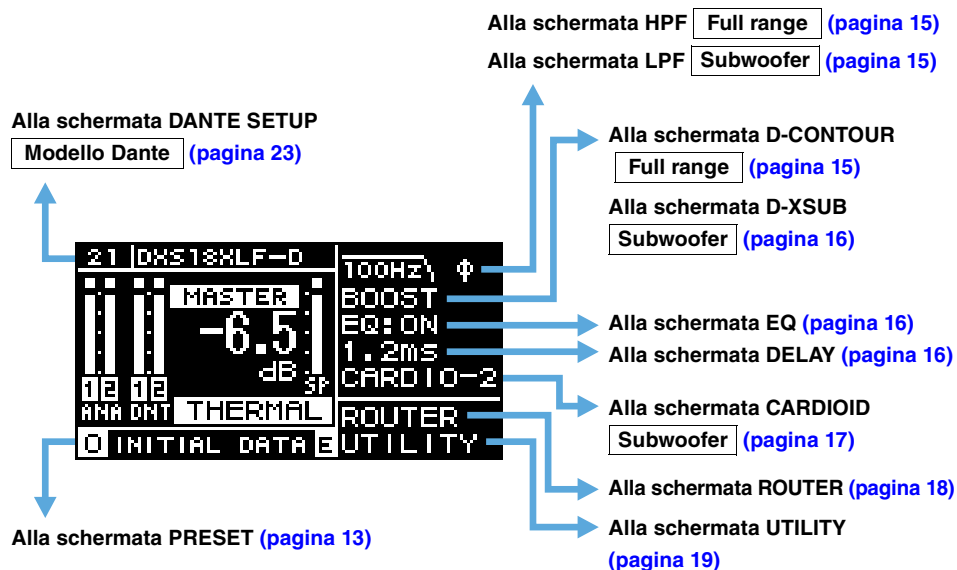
Alla schermata HPF Full range (pagina 15)
Alla schermata LPF Subwoofer (pagina 15)

Alla schermata DANTE SETUP
Modello Dante (pagina 23)

Alla schermata D-CONTOUR
Full range (pagina 15)

Alla schermata D-XSUB
Subwoofer (pagina 16)

21 DXS18XLF-D
100Hz Φ
MASTER
-6.5
dB
SP
1 2 1 2
ANA DNT
THERMAL
BOOST
EQ:ON
1.2ms
CARDIO-2
ROUTER
UTILITY
O INITIAL DATA E

Alla schermata EQ (pagina 16)
Alla schermata DELAY (pagina 16)

Alla schermata CARDIOID
Subwoofer (pagina 17)

Alla schermata ROUTER (pagina 18)

Alla schermata UTILITY
(pagina 19)

Alla schermata PRESET (pagina 13)